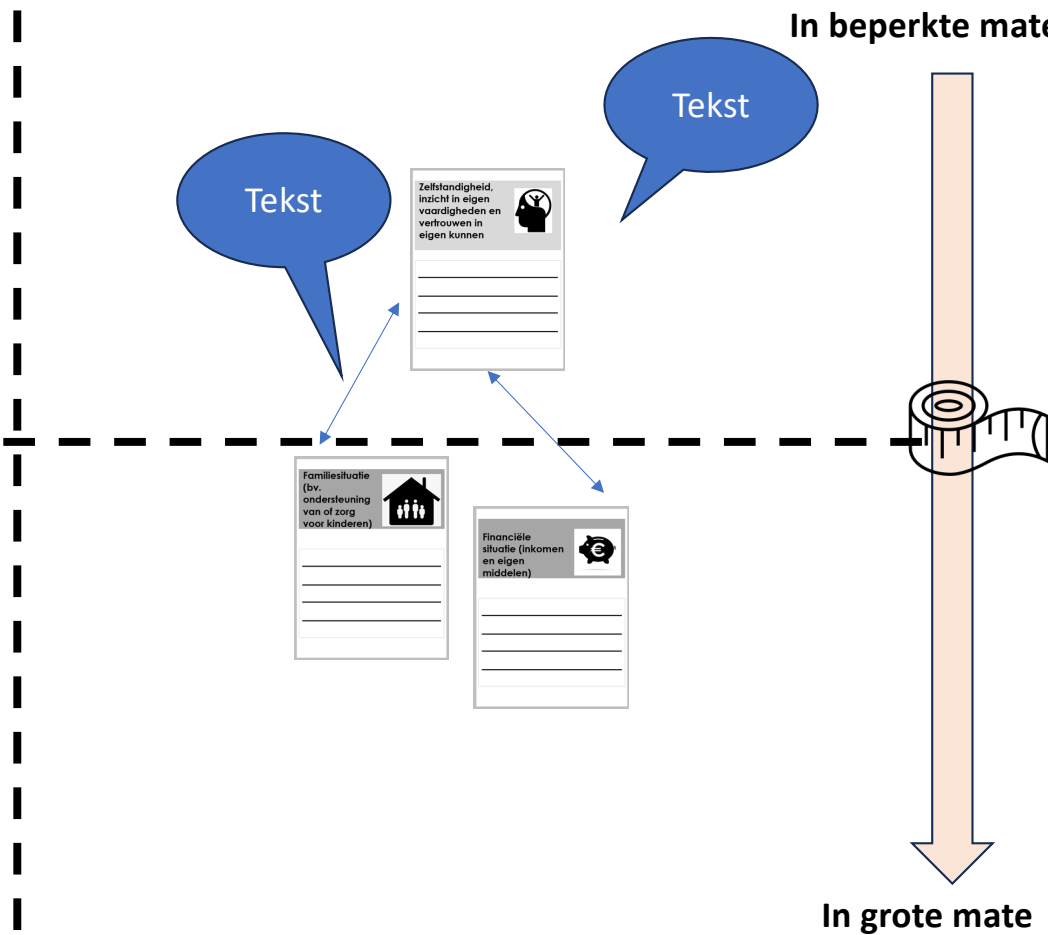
In beperkte mate

Tekst

Tekst

Zelfstandigheid, inzicht in eigen vaardigheden en vertrouwen in eigen kunnen

Familiesituatie (bv. ondersteuning van of zorg voor kinderen)

Financiële situatie (inkomen en eigen middelen)

In grote mate